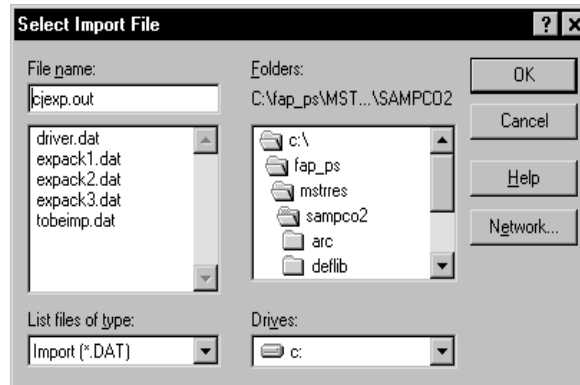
Select Import File

?

File name:

cjexp.out

driver.dat
expack1.dat
expack2.dat
expack3.dat
tobeimp.dat

List files of type:

Import (*.DAT)

Folders:

C:\fap_ps\MST...\SAMPCO2

c:\
fap_ps
mstrres
sampco2
arc
deflib

Drives:

c:

OK

Cancel

Help

Network...